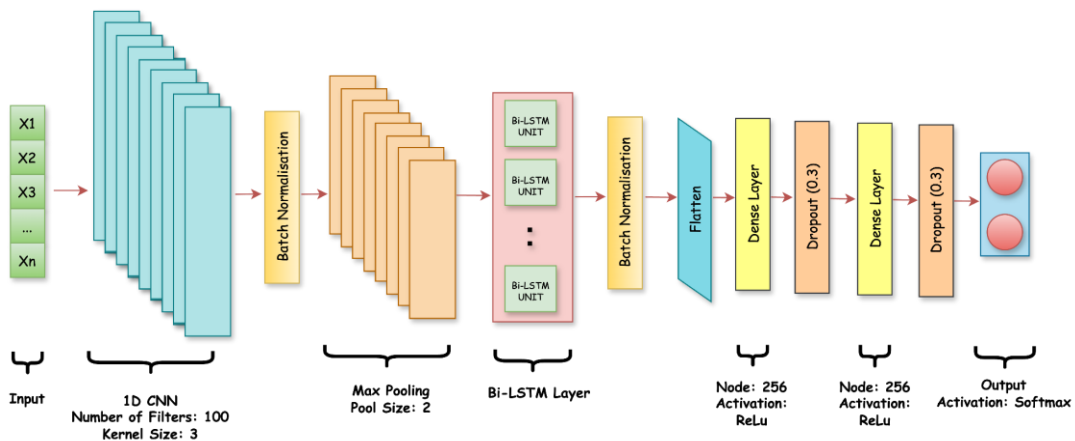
X1
X2
X3
...
Xn

Batch Normalisation

Bi-LSTM UNIT
Bi-LSTM UNIT
:
Bi-LSTM UNIT

Batch Normalisation

Flatten

Dense Layer

Dropout (0.3)

Dense Layer

Dropout (0.3)

Input

1D CNN
Number of Filters: 100
Kernel Size: 3

Max Pooling
Pool Size: 2

Bi-LSTM Layer

Node: 256
Activation:
ReLu

Node: 256
Activation:
ReLu

Output
Activation: Softmax